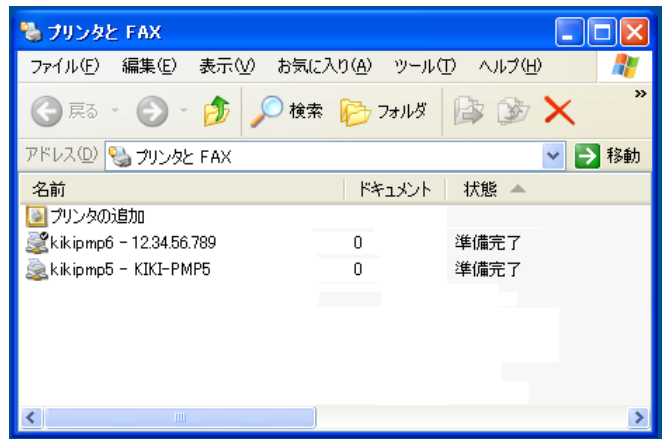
プリンタと FAX

ファイル(F) 編集(E) 表示(V) お気に入り(A) ツール(T) ヘルプ(H)

戻る 検索 フォルダ

アドレス(D) プリンタと FAX 移動

| 名前 | ドキュメント | 状態 |
|---|---|---|
| プリンタの追加 | | |
| kikipmp6 - 12.34.56.789 | 0 | 準備完了 |
| kikipmp5 - KIKI-PMP5 | 0 | 準備完了 |